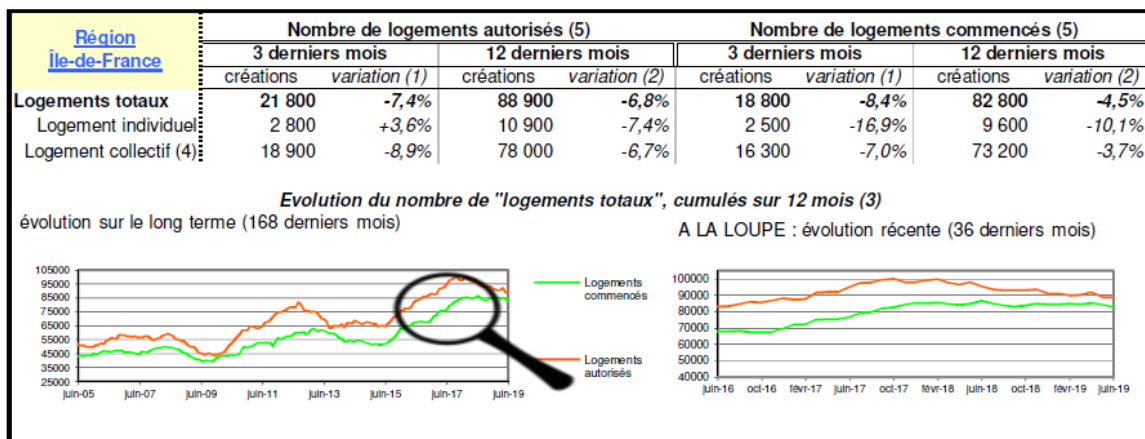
| Région Île-de-France | Nombre de logements autorisés (5) | | | | Nombre de logements commencés (5) | | | |
|---|---|---|---|---|---|---|---|---|
| | 3 derniers mois | | 12 derniers mois | | 3 derniers mois | | 12 derniers mois | |
| | créations | variation (1) | créations | variation (2) | créations | variation (1) | créations | variation (2) |
| **Logements totaux** | **21 800** | **-7,4%** | **88 900** | **-6,8%** | **18 800** | **-8,4%** | **82 800** | **-4,5%** |
| Logement individuel | 2 800 | +3,6% | 10 900 | -7,4% | 2 500 | -16,9% | 9 600 | -10,1% |
| Logement collectif (4) | 18 900 | -8,9% | 78 000 | -6,7% | 16 300 | -7,0% | 73 200 | -3,7% |

Evolution du nombre de "logements totaux", cumulés sur 12 mois (3)

évolution sur le long terme (168 derniers mois)

105000
95000
85000
75000
65000
55000
45000
35000
25000
juin-05 juin-07 juin-09 juin-11 juin-13 juin-15 juin-17 juin-19

Logements commencés

Logements autorisés

A LA LOUPE : évolution récente (36 derniers mois)

100000
90000
80000
70000
60000
50000
40000
juin-16 oct-16 févr-17 juin-17 oct-17 févr-18 juin-18 oct-18 févr-19 juin-19